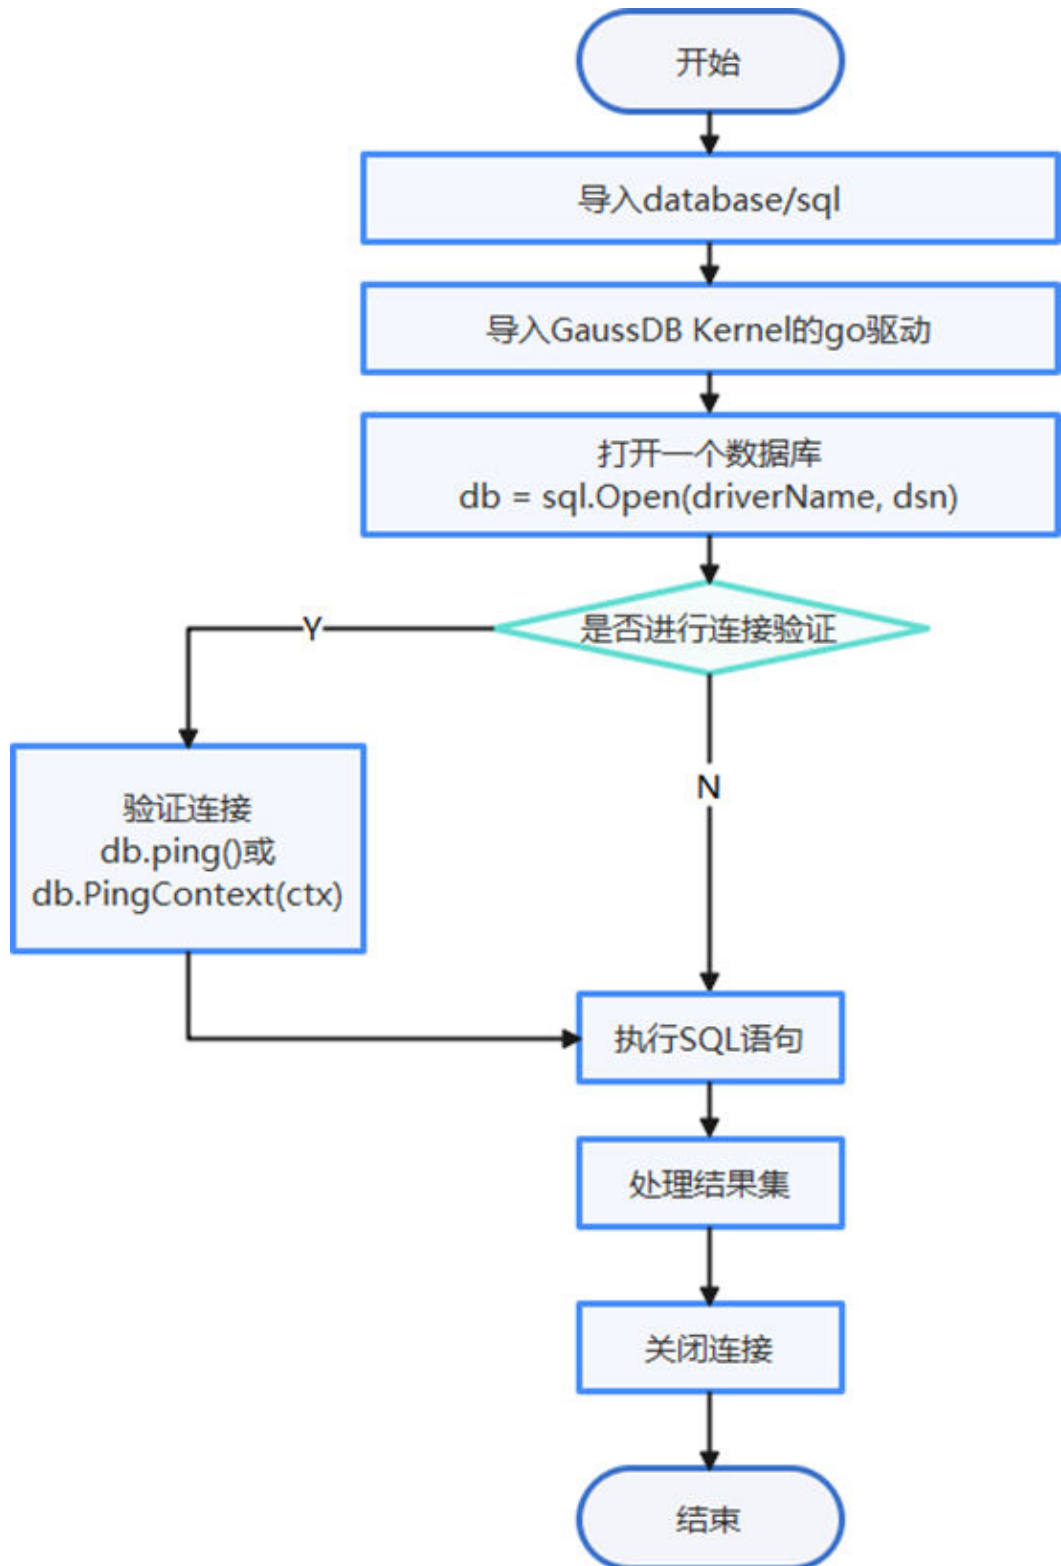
开始

导入database/sql

导入GaussDB Kernel的go驱动

打开一个数据库
db = sql.Open(driverName, dsn)

是否进行连接验证

Y

验证连接
db.ping()或
db.PingContext(ctx)

N

执行SQL语句

处理结果集

关闭连接

结束